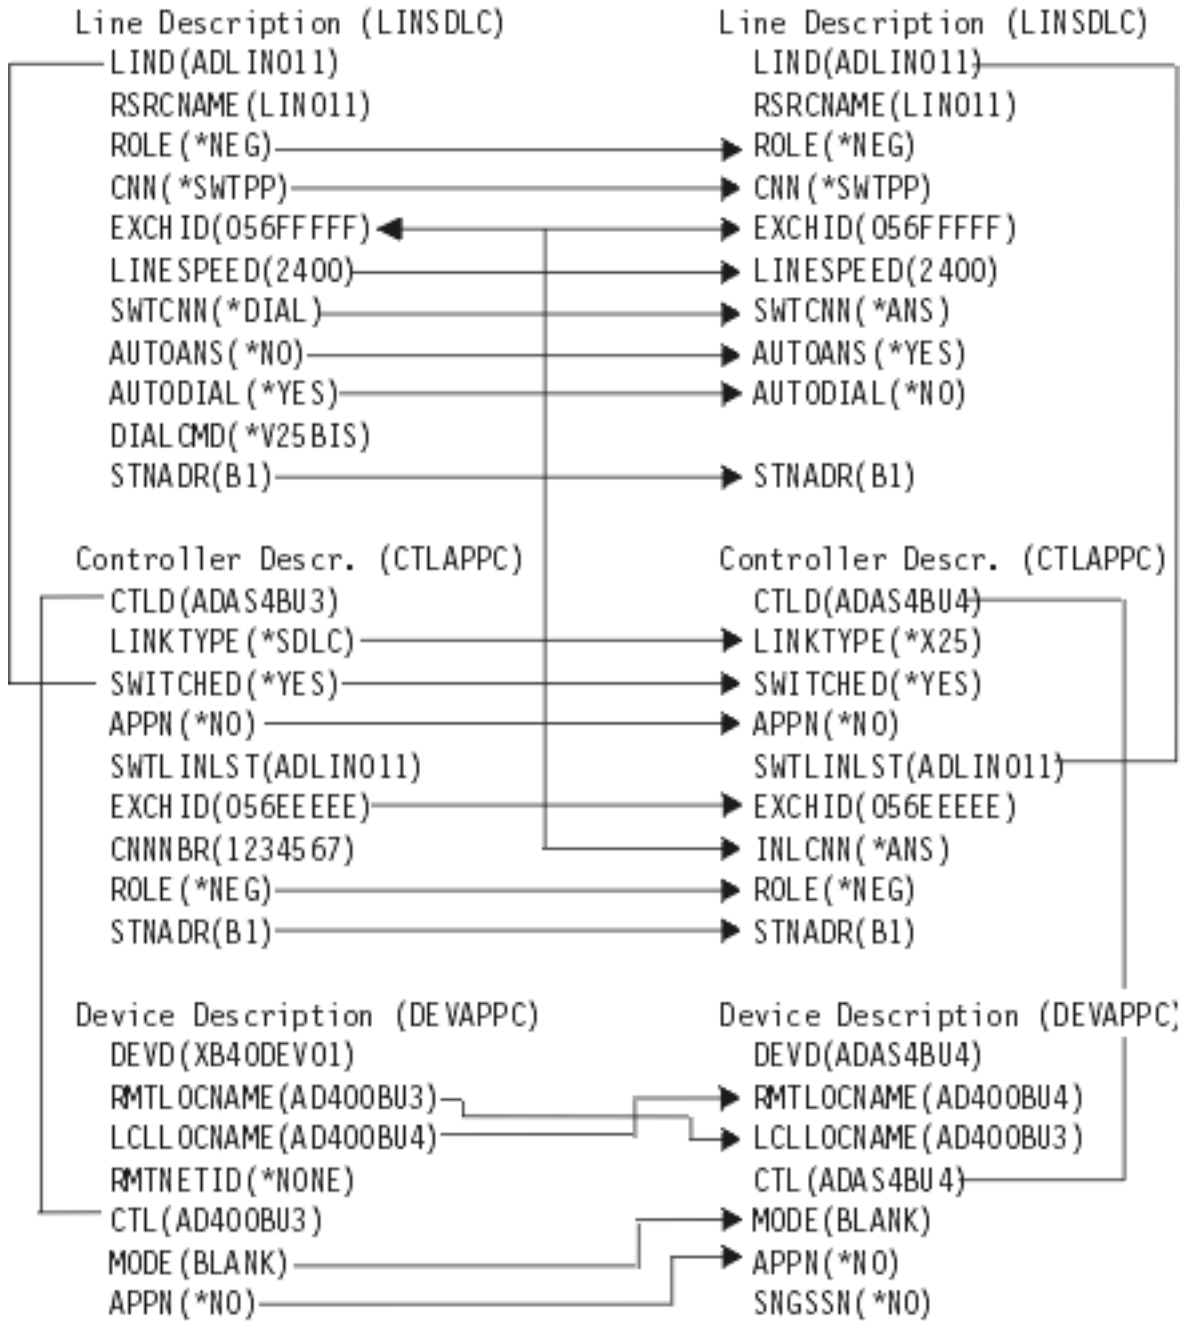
Line Description (LINSDLC)
LIND(ADLIN011)
RSRCNAME(LIN011)
ROLE(*NEG)
CNN(*SWTPP)
EXCHID(056FFFFF)
LINESPEED(2400)
SWTCNN(*DIAL)
AUTOANS(*NO)
AUTODIAL(*YES)
DIALCMD(*V25BIS)
STNADR(B1)

Line Description (LINSDLC)
LIND(ADLIN011)
RSRCNAME(LIN011)
ROLE(*NEG)
CNN(*SWTPP)
EXCHID(056FFFFF)
LINESPEED(2400)
SWTCNN(*ANS)
AUTOANS(*YES)
AUTODIAL(*NO)
STNADR(B1)

Controller Descr. (CTLAPPC)
CTLD(ADAS4BU3)
LINKTYPE(*SDLC)
SWITCHED(*YES)
APPN(*NO)
SWTLINLST(ADLIN011)
EXCHID(056EEEEE)
CNNNBR(1234567)
ROLE(*NEG)
STNADR(B1)

Controller Descr. (CTLAPPC)
CTLD(ADAS4BU4)
LINKTYPE(*X25)
SWITCHED(*YES)
APPN(*NO)
SWTLINLST(ADLIN011)
EXCHID(056EEEEE)
INLCNN(*ANS)
ROLE(*NEG)
STNADR(B1)

Device Description (DEVAPPC)
DEVD(XB40DEV01)
RMTLOCNAME(AD400BU3)
LCLLOCNAME(AD400BU4)
RMTNETID(*NONE)
CTL(AD400BU3)
MODE(BLANK)
APPN(*NO)

Device Description (DEVAPPC)
DEVD(ADAS4BU4)
RMTLOCNAME(AD400BU4)
LCLLOCNAME(AD400BU3)
CTL(ADAS4BU4)
MODE(BLANK)
APPN(*NO)
SNGSSN(*NO)